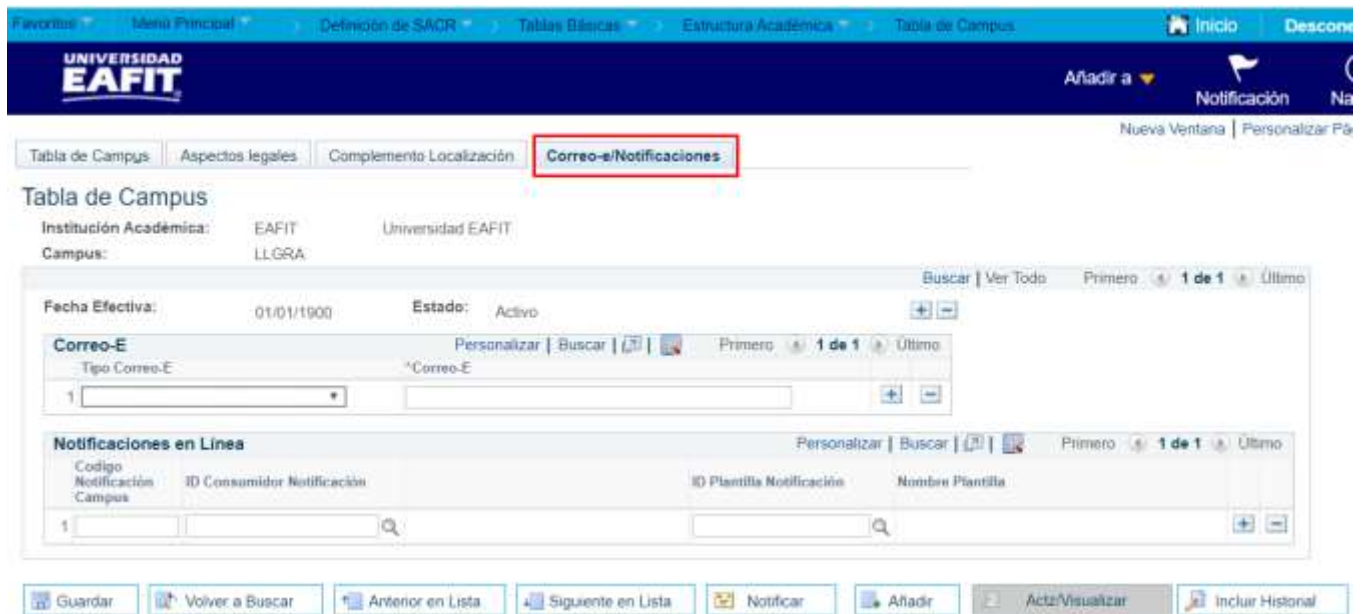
Favoritos Menú Principal Definición de SACR Tablas Básicas Estructura Académica Tabla de Campus

Inicio Descone

UNIVERSIDAD EAFIT

Añadir a Notificación Na

Nueva Ventana | Personalizar Pá

Tabla de Campus | Aspectos legales | Complemento Localización | Correo-e/Notificaciones

Tabla de Campus

Institución Académica: EAFIT Universidad EAFIT
Campus: LLGRA

Buscar | Ver Todo Primero 1 de 1 Último

Fecha Efectiva: 01/01/1900 Estado: Activo

Correo-E Personalizar | Buscar | Primero 1 de 1 Último

| | Tipo Correo-E | *Correo-E |
|---|---|---|
| 1 | | |

Notificaciones en Línea Personalizar | Buscar | Primero 1 de 1 Último

| | Codigo Notificación Campus | ID Consumidor Notificación | ID Plantilla Notificación | Nombre Plantilla |
|---|---|---|---|---|
| 1 | | | | |

Guardar | Volver a Buscar | Anterior en Lista | Siguiente en Lista | Notificar | Añadir | Actz/Visualizar | Incluir Historial